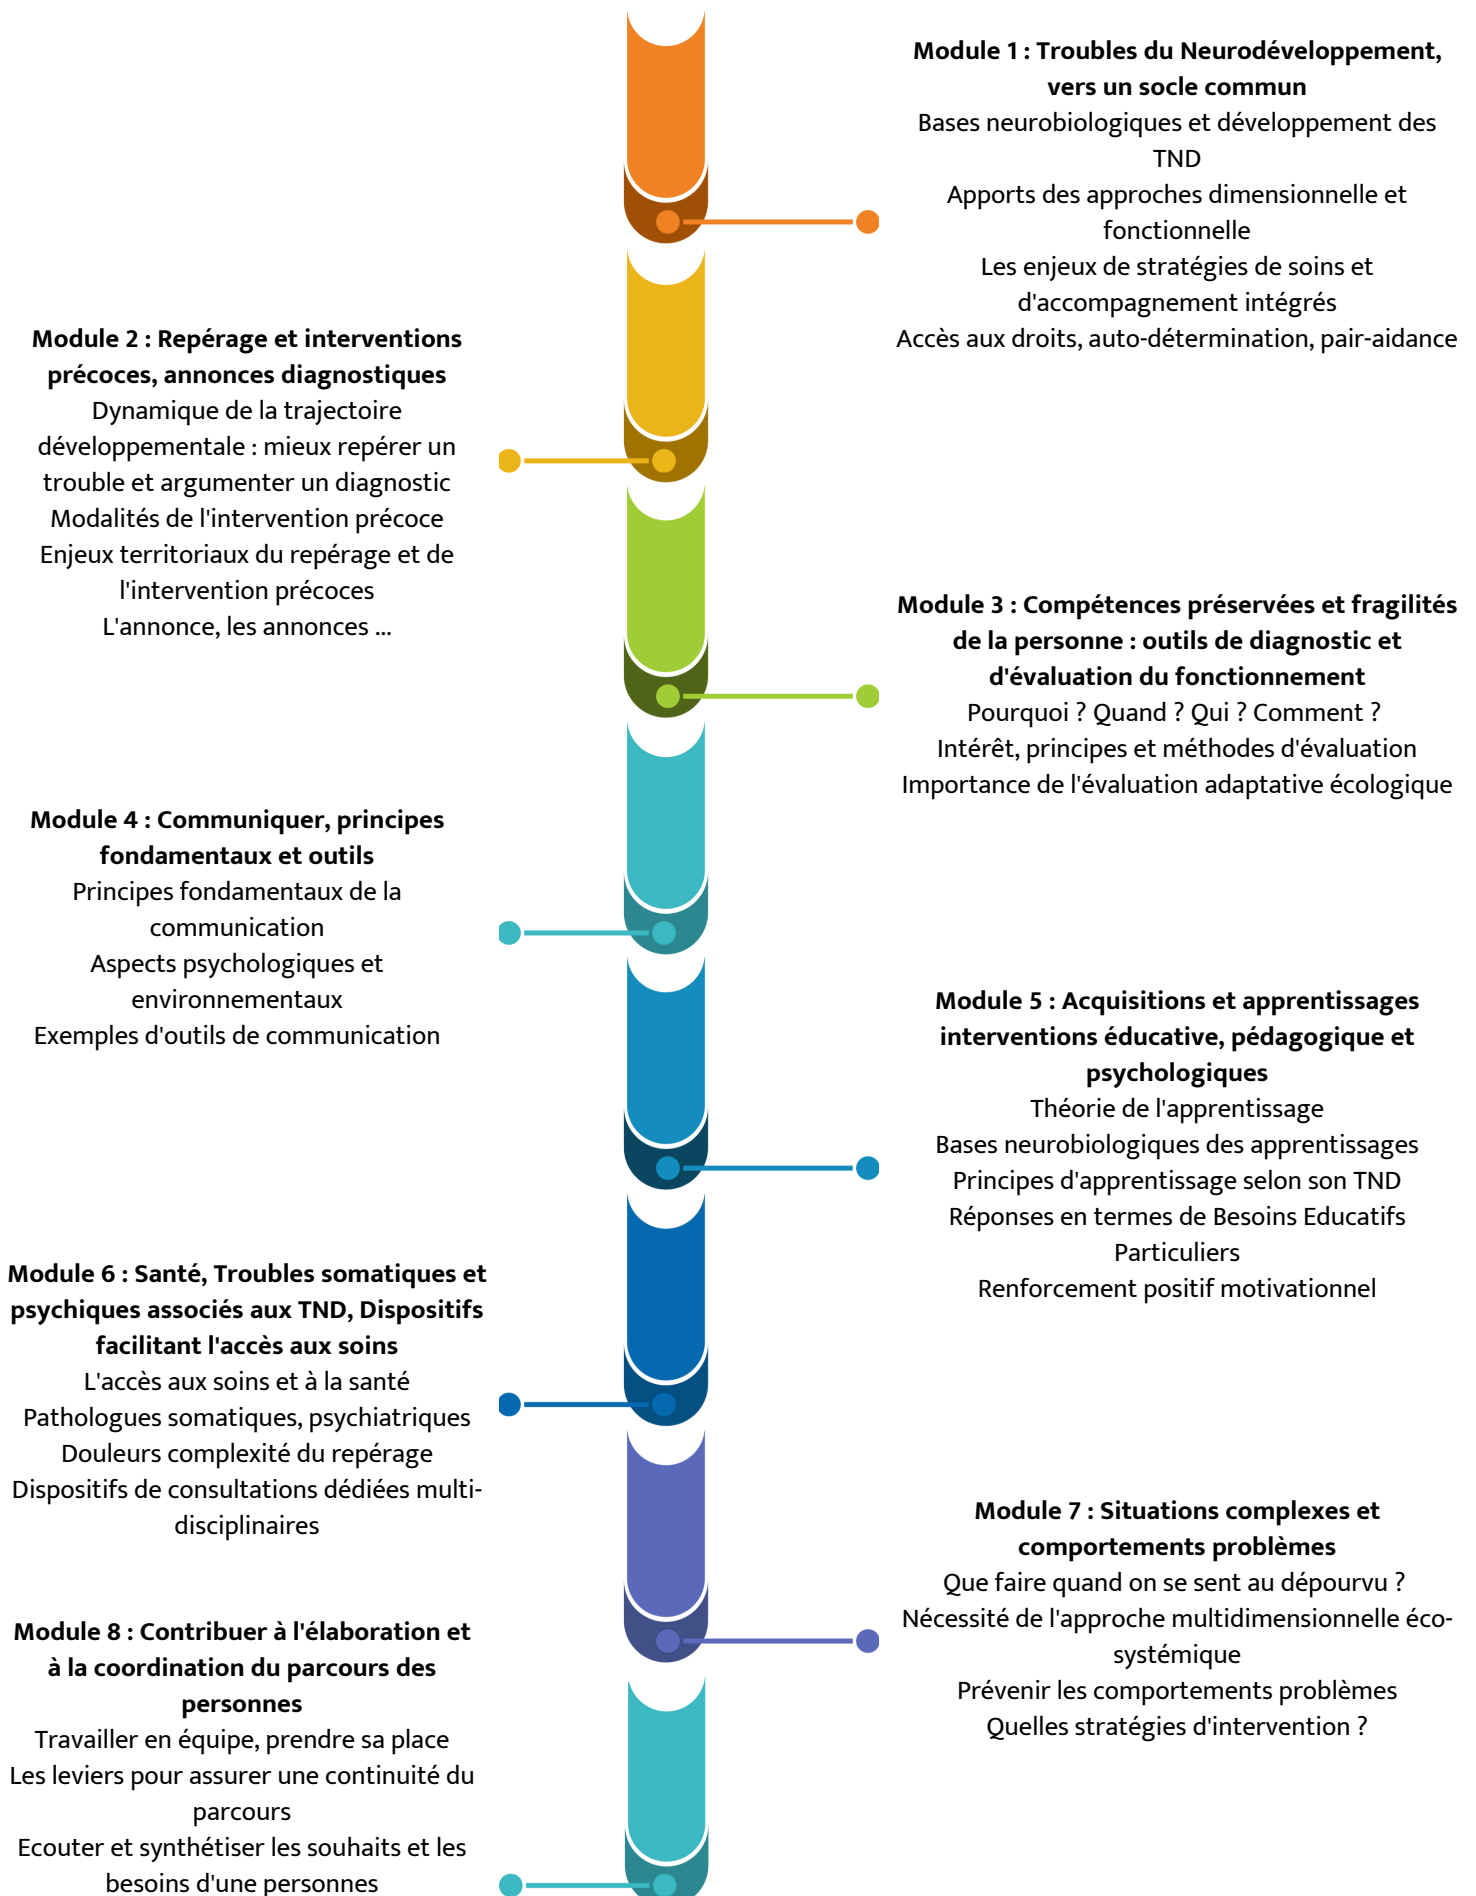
**Module 1 : Troubles du Neurodéveloppement, vers un socle commun**
Bases neurobiologiques et développement des TND
Apports des approches dimensionnelle et fonctionnelle
Les enjeux de stratégies de soins et d'accompagnement intégrés
Accès aux droits, auto-détermination, pair-aidance

**Module 2 : Repérage et interventions précoces, annonces diagnostiques**
Dynamique de la trajectoire développementale : mieux repérer un trouble et argumenter un diagnostic
Modalités de l'intervention précoce
Enjeux territoriaux du repérage et de l'intervention précoces
L'annonce, les annonces ...

**Module 3 : Compétences préservées et fragilités de la personne : outils de diagnostic et d'évaluation du fonctionnement**
Pourquoi ? Quand ? Qui ? Comment ?
Intérêt, principes et méthodes d'évaluation
Importance de l'évaluation adaptative écologique

**Module 4 : Communiquer, principes fondamentaux et outils**
Principes fondamentaux de la communication
Aspects psychologiques et environnementaux
Exemples d'outils de communication

**Module 5 : Acquisitions et apprentissages interventions éducative, pédagogique et psychologiques**
Théorie de l'apprentissage
Bases neurobiologiques des apprentissages
Principes d'apprentissage selon son TND
Réponses en termes de Besoins Educatifs Particuliers
Renforcement positif motivationnel

**Module 6 : Santé, Troubles somatiques et psychiques associés aux TND, Dispositifs facilitant l'accès aux soins**
L'accès aux soins et à la santé
Pathologues somatiques, psychiatriques
Douleurs complexité du repérage
Dispositifs de consultations dédiées multi-disciplinaires

**Module 7 : Situations complexes et comportements problèmes**
Que faire quand on se sent au dépourvu ?
Nécessité de l'approche multidimensionnelle éco-systémique
Prévenir les comportements problèmes
Quelles stratégies d'intervention ?

**Module 8 : Contribuer à l'élaboration et à la coordination du parcours des personnes**
Travailler en équipe, prendre sa place
Les leviers pour assurer une continuité du parcours
Ecouter et synthétiser les souhaits et les besoins d'une personnes